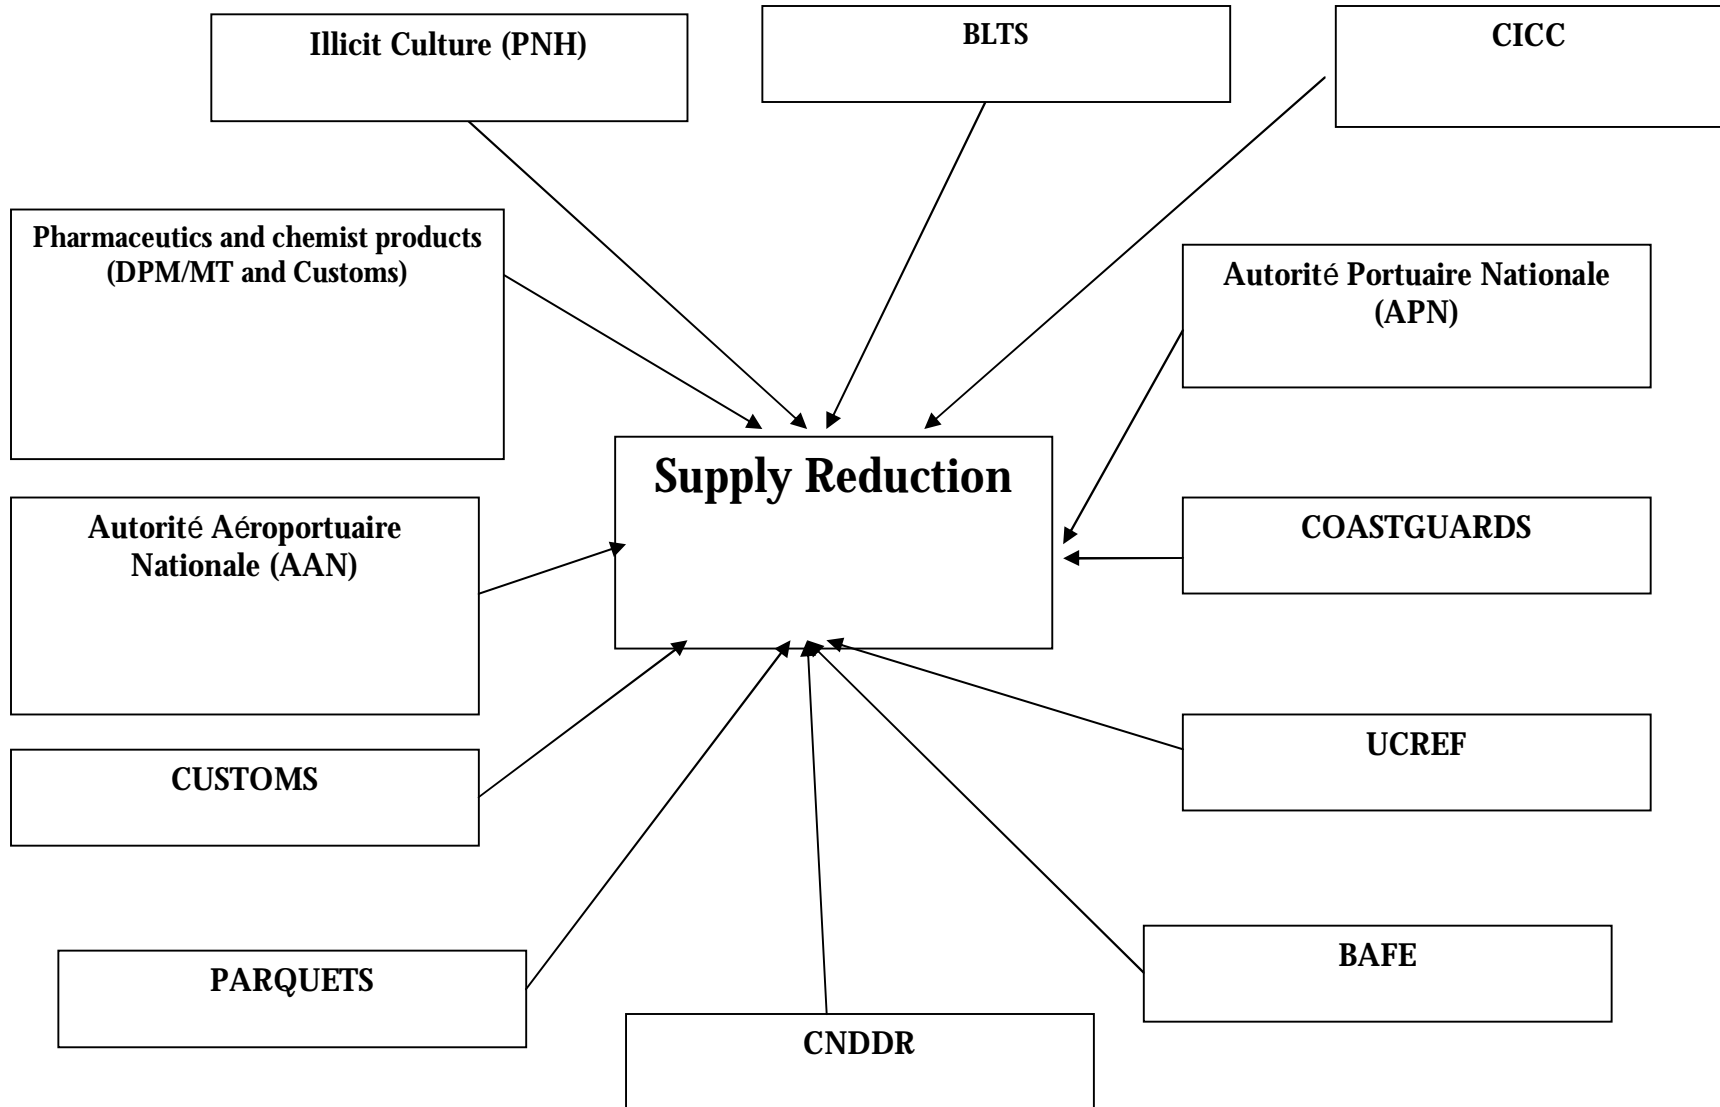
Illicit Culture (PNH)

BLTS

CICC

Pharmaceutics and chemist products (DPM/MT and Customs)

Autorité Portuaire Nationale (APN)

Supply Reduction

Autorité Aéroportuaire Nationale (AAN)

COASTGUARDS

CUSTOMS

UCREF

PARQUETS

BAFE

CNDDR